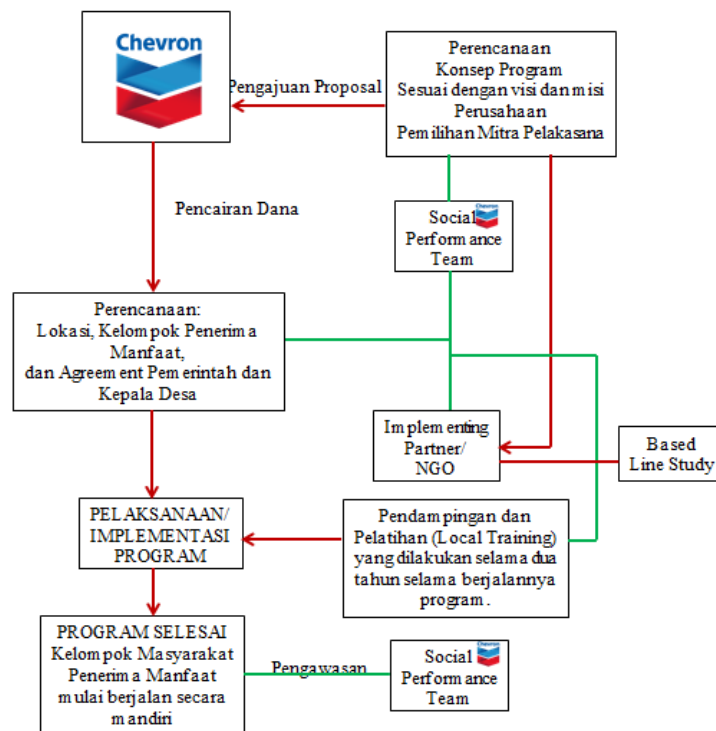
Chevron

Perencanaan Konsep Program Sesuai dengan visi dan misi Perusahaan Pemilihan Mitra Pelakasana

Pengajuan Proposal

Pencairan Dana

Chevron

Social Performance Team

Perencanaan: Lokasi, Kelompok Penerima Manfaat, dan Agreement Pemerintah dan Kepala Desa

Implementing Partner/ NGO

Based Line Study

PELAKSANAAN/ IMPLEMENTASI PROGRAM

Pendampingan dan Pelatihan (Local Training) yang dilakukan selama dua tahun selama berjalannya program.

PROGRAM SELESAI Kelompok Masyarakat Penerima Manfaat mulai berjalan secara mandiri

Pengawasan

Chevron

Social Performance Team